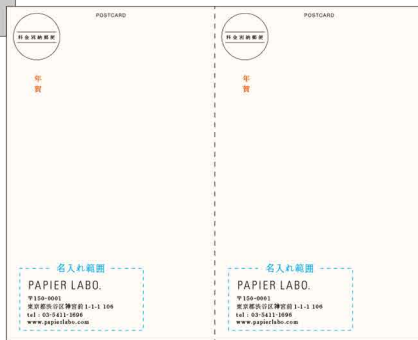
POSTCARD

料金別納郵便

年
賀

名入れ範囲

PAPIER LABO.

〒150-0001
東京都渋谷区神宮前 1-1-1 106
tel : 03-5411-1696
www.papierlabo.com

POSTCARD

料金別納郵便

年
賀

名入れ範囲

PAPIER LABO.

〒150-0001
東京都渋谷区神宮前 1-1-1 106
tel : 03-5411-1696
www.papierlabo.com